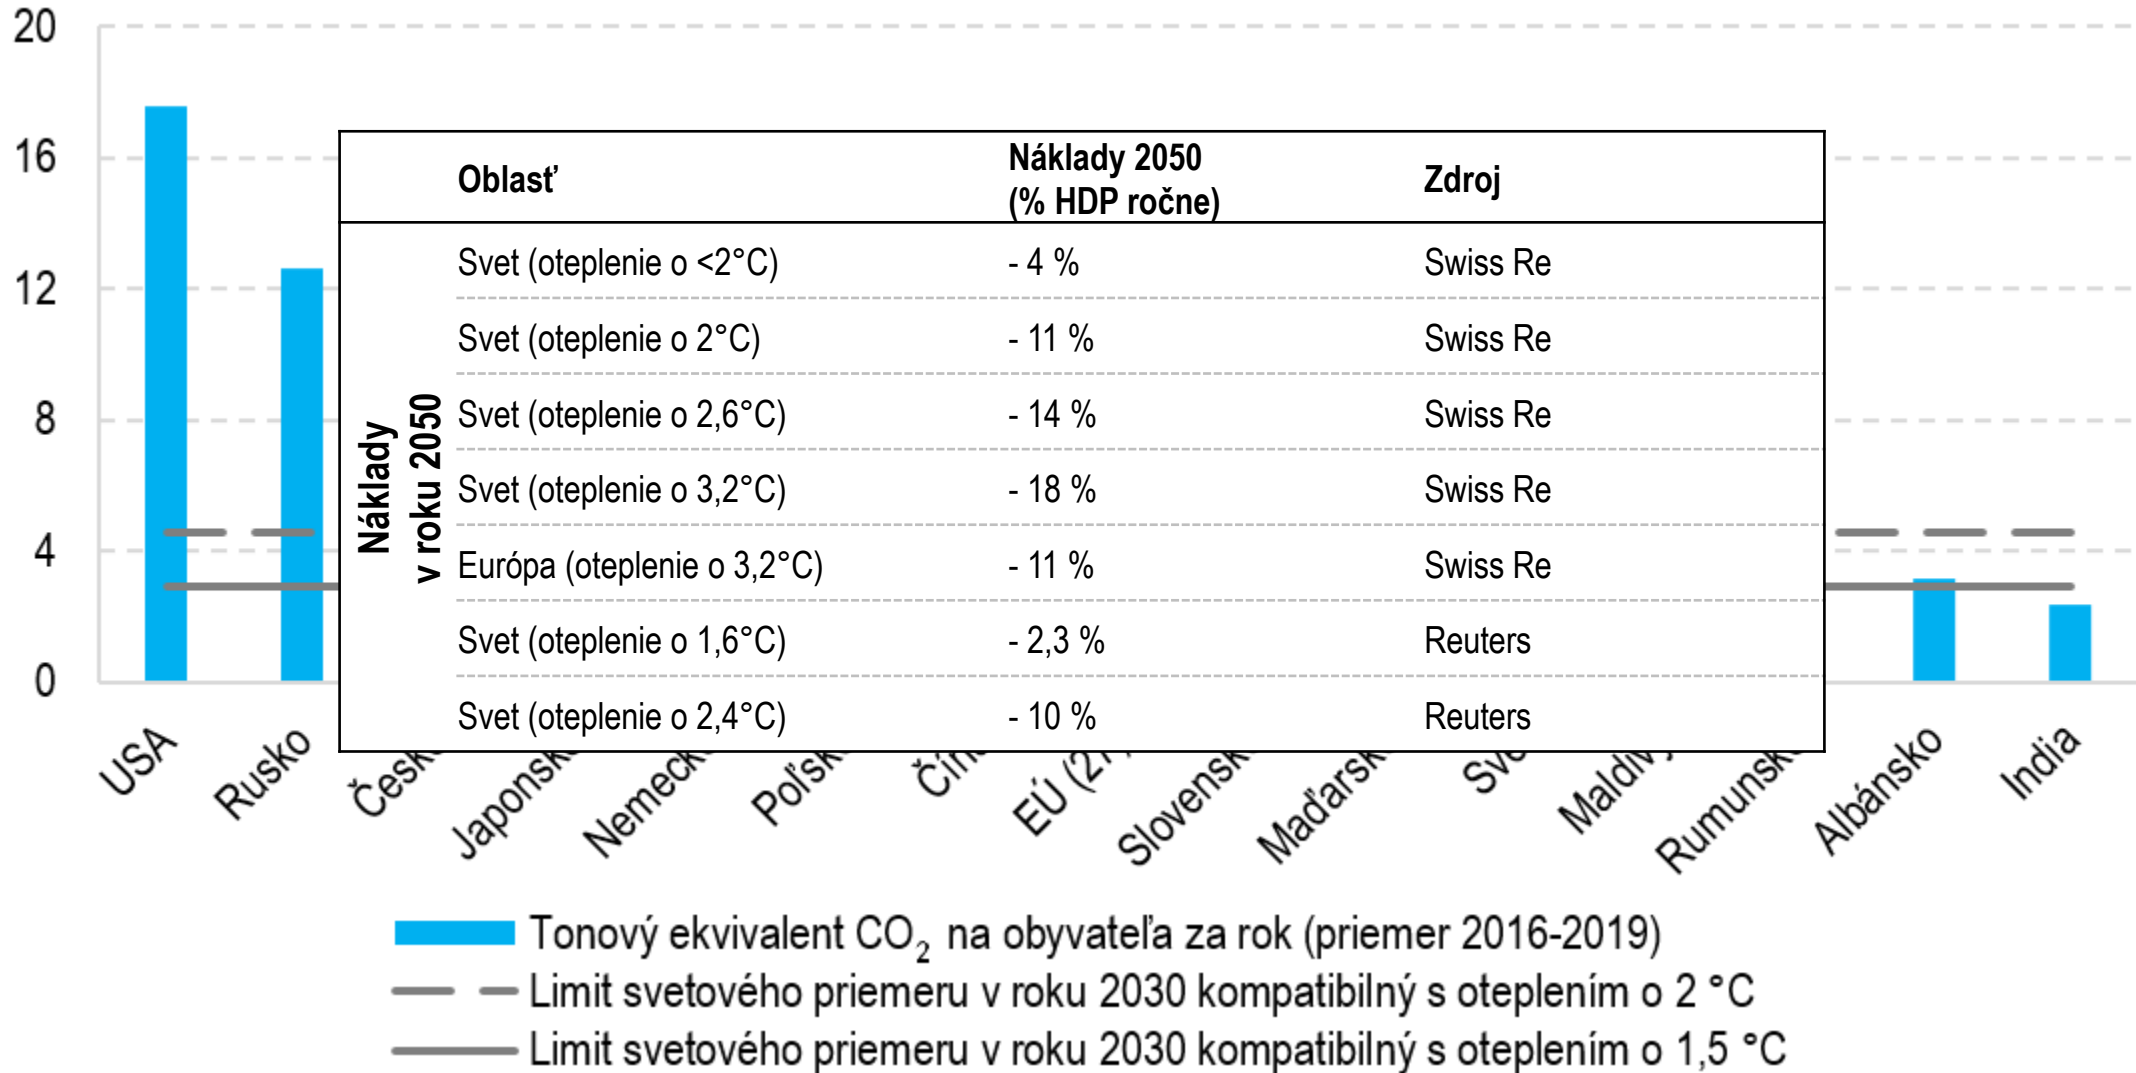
20
16
12
8
4
0

Náklady v roku 2050

| Oblasť | Náklady 2050 (% HDP ročne) | Zdroj |
|---|---|---|
| Svet (oteplenie o <2°C) | - 4 % | Swiss Re |
| Svet (oteplenie o 2°C) | - 11 % | Swiss Re |
| Svet (oteplenie o 2,6°C) | - 14 % | Swiss Re |
| Svet (oteplenie o 3,2°C) | - 18 % | Swiss Re |
| Európa (oteplenie o 3,2°C) | - 11 % | Swiss Re |
| Svet (oteplenie o 1,6°C) | - 2,3 % | Reuters |
| Svet (oteplenie o 2,4°C) | - 10 % | Reuters |

USA
Rusko
Česk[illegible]
Japonsk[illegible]
Nemeck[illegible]
Poľsk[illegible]
Čín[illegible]
EÚ (2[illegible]
Slovensk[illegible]
Maďarsk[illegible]
Sv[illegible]
Maldiv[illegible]
Rumunsk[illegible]
Albánsko
India

Tonový ekvivalent $CO_2$ na obyvateľa za rok (priemer 2016-2019)
Limit svetového priemeru v roku 2030 kompatibilný s oteplením o 2 °C
Limit svetového priemeru v roku 2030 kompatibilný s oteplením o 1,5 °C